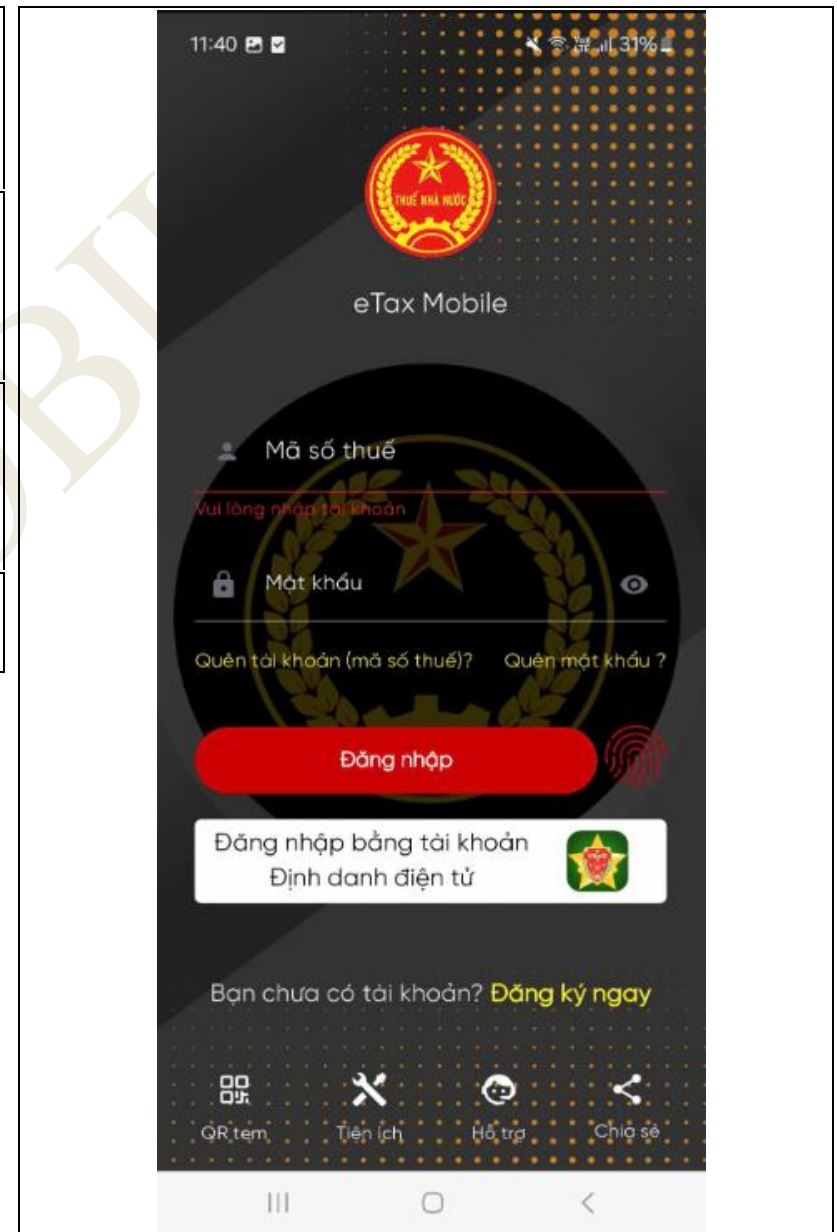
11:40

31%

THUẾ NHÀ NƯỚC

eTax Mobile

Mã số thuế

Vui lòng nhập tài khoản

Mật khẩu

Quên tài khoản (mã số thuế)?

Quên mật khẩu ?

Đăng nhập

Đăng nhập bằng tài khoản Định danh điện tử

Bạn chưa có tài khoản? Đăng ký ngay

QR tem

Tiện ích

Hỗ trợ

Chia sẻ